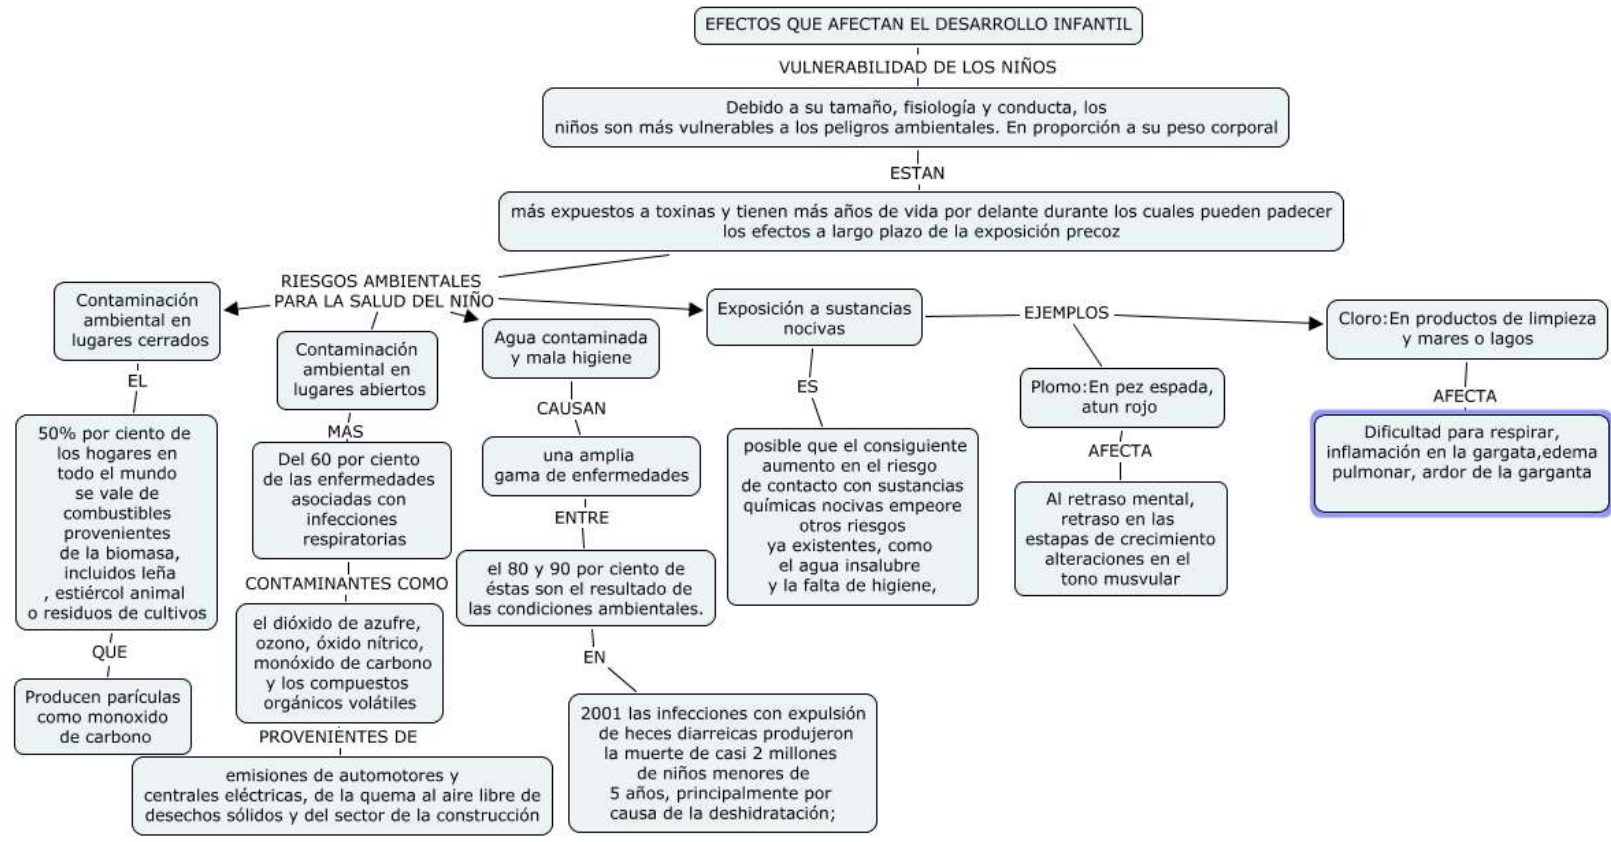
EFECTOS QUE AFECTAN EL DESARROLLO INFANTIL

VULNERABILIDAD DE LOS NIÑOS

Debido a su tamaño, fisiología y conducta, los niños son más vulnerables a los peligros ambientales. En proporción a su peso corporal

ESTAN

más expuestos a toxinas y tienen más años de vida por delante durante los cuales pueden padecer los efectos a largo plazo de la exposición precoz

RIESGOS AMBIENTALES PARA LA SALUD DEL NIÑO

Contaminación ambiental en lugares cerrados

EL

50% por ciento de los hogares en todo el mundo se vale de combustibles provenientes de la biomasa, incluidos leña , estiércol animal o residuos de cultivos

QUE

Producen parículas como monoxido de carbono

Contaminación ambiental en lugares abiertos

MAS

Del 60 por ciento de las enfermedades asociadas con infecciones respiratorias

CONTAMINANTES COMO

el dióxido de azufre, ozono, óxido nítrico, monóxido de carbono y los compuestos orgánicos volátiles

PROVENIENTES DE

emisiones de automotores y centrales eléctricas, de la quema al aire libre de desechos sólidos y del sector de la construcción

Agua contaminada y mala higiene

CAUSAN

una amplia gama de enfermedades

ENTRE

el 80 y 90 por ciento de éstas son el resultado de las condiciones ambientales.

EN

2001 las infecciones con expulsión de heces diarreicas produjeron la muerte de casi 2 millones de niños menores de 5 años, principalmente por causa de la deshidratación;

Exposición a sustancias nocivas

ES

posible que el consiguiente aumento en el riesgo de contacto con sustancias químicas nocivas empeore otros riesgos ya existentes, como el agua insalubre y la falta de higiene,

EJEMPLOS

Plomo:En pez espada, atun rojo

AFECTA

Al retraso mental, retraso en las estapas de crecimiento alteraciones en el tono musvular

Cloro:En productos de limpieza y mares o lagos

AFECTA

Dificultad para respirar, inflamación en la gargata,edema pulmonar, ardor de la garganta